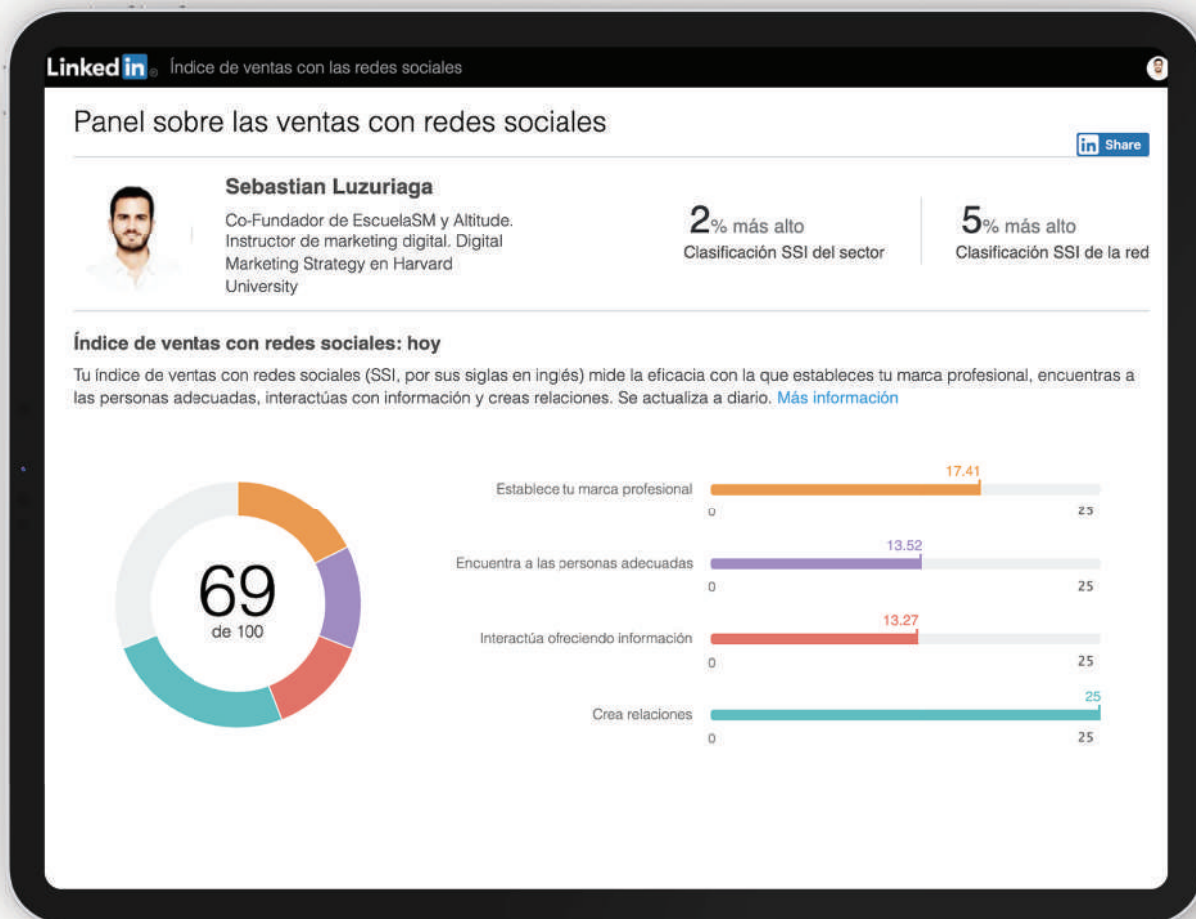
LinkedIn Índice de ventas con las redes sociales

Panel sobre las ventas con redes sociales

in Share

Sebastian Luzuriaga

Co-Fundador de EscuelaSM y Altitude. Instructor de marketing digital. Digital Marketing Strategy en Harvard University

2% más alto
Clasificación SSI del sector

5% más alto
Clasificación SSI de la red

Índice de ventas con redes sociales: hoy

Tu índice de ventas con redes sociales (SSI, por sus siglas en inglés) mide la eficacia con la que estableces tu marca profesional, encuentras a las personas adecuadas, interactúas con información y creas relaciones. Se actualiza a diario. Más información

69
de 100

Establece tu marca profesional 17.41 0 25

Encuentra a las personas adecuadas 13.52 0 25

Interactúa ofreciendo información 13.27 0 25

Crea relaciones 25 0 25